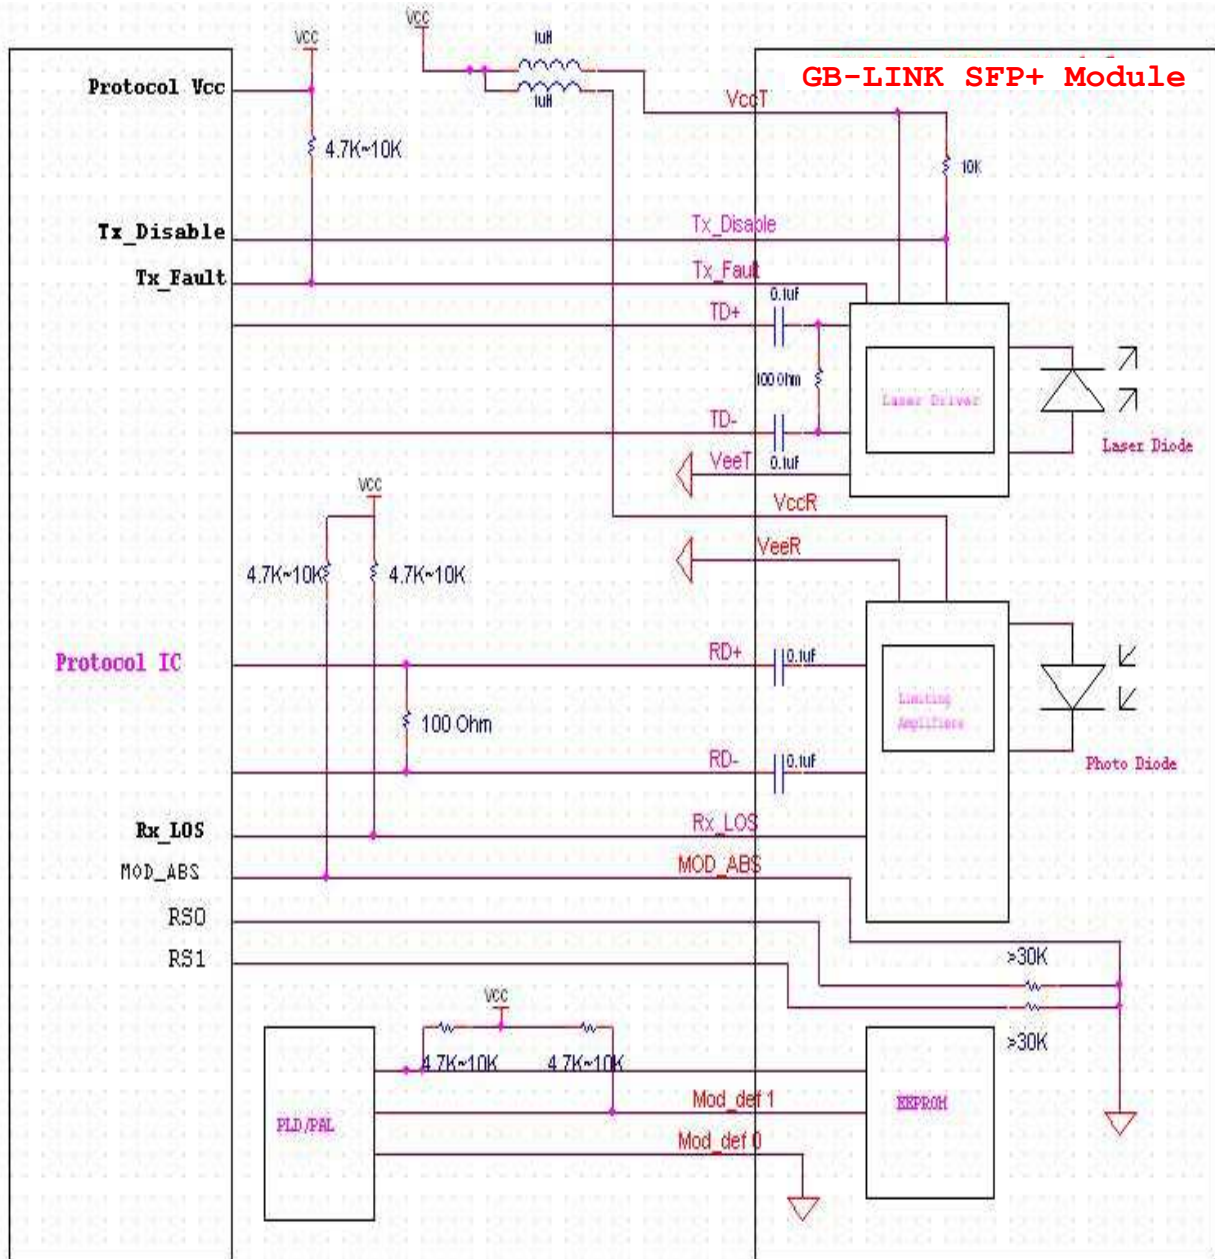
GB-LINK SFP+ Module

VCC
VCC
1uH
1uH
Protocol Vcc
4.7K~10K
VccT
10K
Tx_Disable
Tx_Disable
Tx_Fault
Tx_Fault
0.1uf
TD+
100 Ohm
Laser Driver
TD-
0.1uf
VeeT
Laser Diode
VccR
VCC
VeeR
4.7K~10K
4.7K~10K
Protocol IC
RD+
0.1uf
Limiting Amplifiers
100 Ohm
RD-
0.1uf
Photo Diode
Rx_LOS
Rx_LOS
MOD_ABS
MOD_ABS
RS0
RS1
>30K
>30K
VCC
4.7K~10K
4.7K~10K
PLD/PAL
Mod_def 1
EEPROM
Mod_def 0